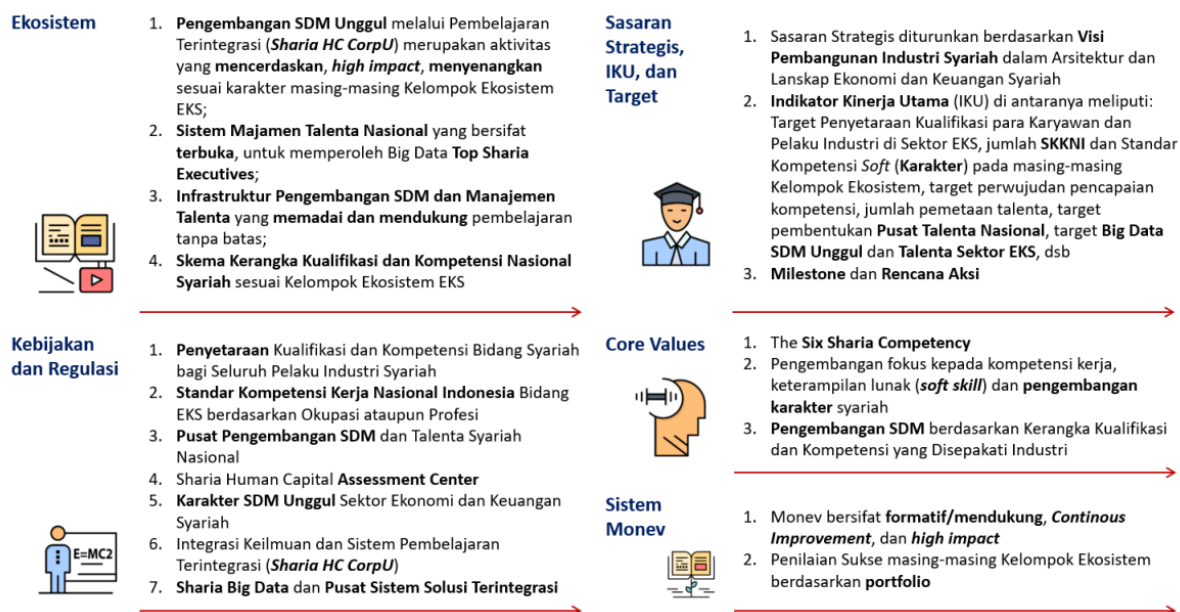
Ekosistem

1. Pengembangan SDM Unggul melalui Pembelajaran Terintegrasi (Sharia HC CorpU) merupakan aktivitas yang mencerdaskan, high impact, menyenangkan sesuai karakter masing-masing Kelompok Ekosistem EKS;
2. Sistem Majamen Talenta Nasional yang bersifat terbuka, untuk memperoleh Big Data Top Sharia Executives;
3. Infrastruktur Pengembangan SDM dan Manajemen Talenta yang memadai dan mendukung pembelajaran tanpa batas;
4. Skema Kerangka Kualifikasi dan Kompetensi Nasional Syariah sesuai Kelompok Ekosistem EKS

Kebijakan dan Regulasi

1. Penyetaraan Kualifikasi dan Kompetensi Bidang Syariah bagi Seluruh Pelaku Industri Syariah
2. Standar Kompetensi Kerja Nasional Indonesia Bidang EKS berdasarkan Okupasi ataupun Profesi
3. Pusat Pengembangan SDM dan Talenta Syariah Nasional
4. Sharia Human Capital Assessment Center
5. Karakter SDM Unggul Sektor Ekonomi dan Keuangan Syariah
6. Integrasi Keilmuan dan Sistem Pembelajaran Terintegrasi (Sharia HC CorpU)
7. Sharia Big Data dan Pusat Sistem Solusi Terintegrasi

E=MC2

Sasaran Strategis, IKU, dan Target

1. Sasaran Strategis diturunkan berdasarkan Visi Pembangunan Industri Syariah dalam Arsitektur dan Lanskap Ekonomi dan Keuangan Syariah
2. Indikator Kinerja Utama (IKU) di antaranya meliputi: Target Penyetaraan Kualifikasi para Karyawan dan Pelaku Industri di Sektor EKS, jumlah SKKNI dan Standar Kompetensi Soft (Karakter) pada masing-masing Kelompok Ekosistem, target perwujudan pencapaian kompetensi, jumlah pemetaan talenta, target pembentukan Pusat Talenta Nasional, target Big Data SDM Unggul dan Talenta Sektor EKS, dsb
3. Milestone dan Rencana Aksi

Core Values

1. The Six Sharia Competency
2. Pengembangan fokus kepada kompetensi kerja, keterampilan lunak (soft skill) dan pengembangan karakter syariah
3. Pengembangan SDM berdasarkan Kerangka Kualifikasi dan Kompetensi yang Disepakati Industri

Sistem Monev

1. Monev bersifat formatif/mendukung, Continous Improvement, dan high impact
2. Penilaian Sukse masing-masing Kelompok Ekosistem berdasarkan portfolio